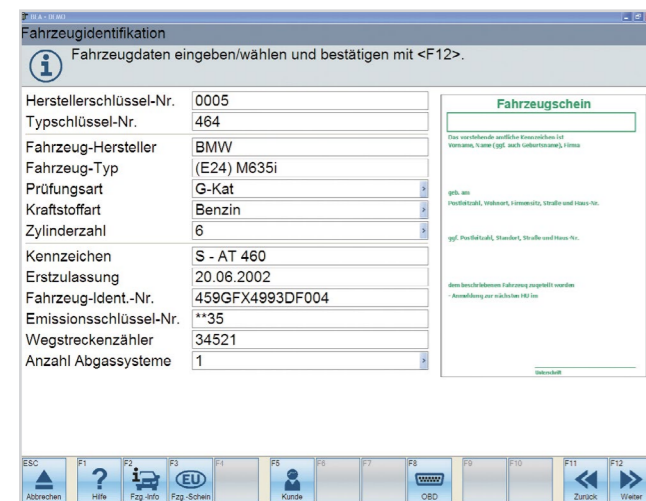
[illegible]

Fahrzeugidentifikation

Fahrzeugdaten eingeben/wählen und bestätigen mit <F12>.

| | |
|---|---|
| Herstellerschlüssel-Nr. | 0005 |
| Typschlüssel-Nr. | 464 |
| Fahrzeug-Hersteller | BMW |
| Fahrzeug-Typ | (E24) M635i |
| Prüfungsart | G-Kat |
| Kraftstoffart | Benzin |
| Zylinderzahl | 6 |
| Kennzeichen | S - AT 460 |
| Erstzulassung | 20.06.2002 |
| Fahrzeug-Ident.-Nr. | 459GFX4993DF004 |
| Emissionsschlüssel-Nr. | **35 |
| Wegstreckenzähler | 34521 |
| Anzahl Abgassysteme | 1 |

Fahrzeugschein

Das vorstehende amtliche Kennzeichen ist
Vorname, Name (ggf. auch Geburtsname), Firma

geb. am
Postleitzahl, Wohnort, Firmensitz, Straße und Haus-Nr.

ggf. Postleitzahl, Standort, Straße und Haus-Nr.

dem beschriebenen Fahrzeug zugeteilt worden
- Anmeldung zur nächsten HU im

Unterschrift

ESC Abbrechen
F1 Hilfe
F2 Fzg.-Info
F3 EU Fzg.-Schein
F4
F5 Kunde
F6
F7
F8 OBD
F9
F10
F11 Zurück
F12 Weiter